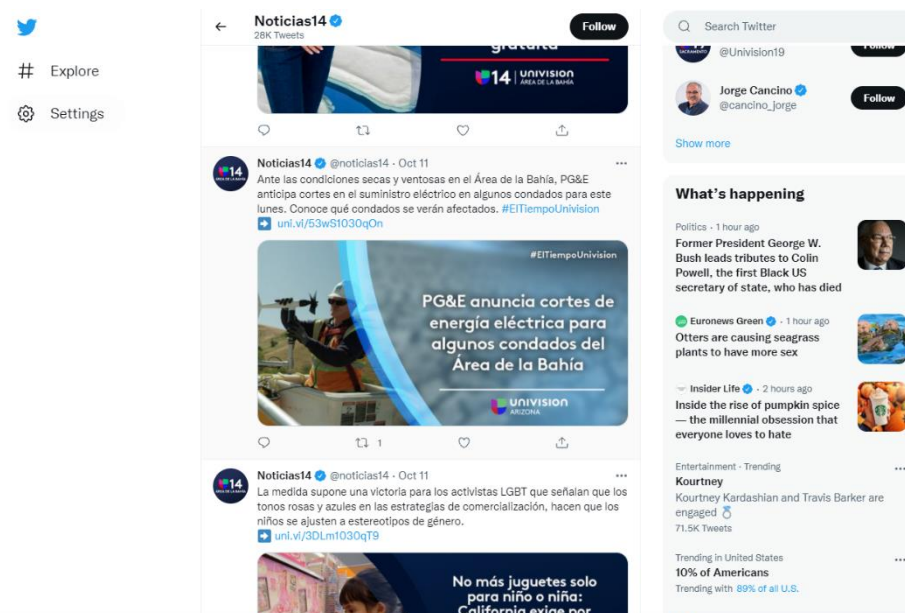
Explore

Settings

Noticias14
28K Tweets

Follow

gratuita

14 UNIVISION ÁREA DE LA BAHÍA

Noticias14 @noticias14 · Oct 11
Ante las condiciones secas y ventosas en el Área de la Bahía, PG&E anticipa cortes en el suministro eléctrico en algunos condados para este lunes. Conoce qué condados se verán afectados. #ElTiempoUnivision
uni.vi/53wS1030qOn

#ElTiempoUnivision

PG&E anuncia cortes de energía eléctrica para algunos condados del Área de la Bahía

UNIVISION ARIZONA

1

Noticias14 @noticias14 · Oct 11
La medida supone una victoria para los activistas LGBT que señalan que los tonos rosas y azules en las estrategias de comercialización, hacen que los niños se ajusten a estereotipos de género.
uni.vi/3DLm1030qT9

No más juguetes solo para niño o niña: California exige por

Search Twitter

@Univision19

Jorge Cancino
@cancino_jorge
Follow

Show more

What's happening

Politics · 1 hour ago
Former President George W. Bush leads tributes to Colin Powell, the first Black US secretary of state, who has died

Euronews Green · 1 hour ago
Otters are causing seagrass plants to have more sex

Insider Life · 2 hours ago
Inside the rise of pumpkin spice — the millennial obsession that everyone loves to hate

Entertainment · Trending
Kourtney
Kourtney Kardashian and Travis Barker are engaged 💍
71.5K Tweets

Trending in United States
10% of Americans
Trending with 89% of all U.S.